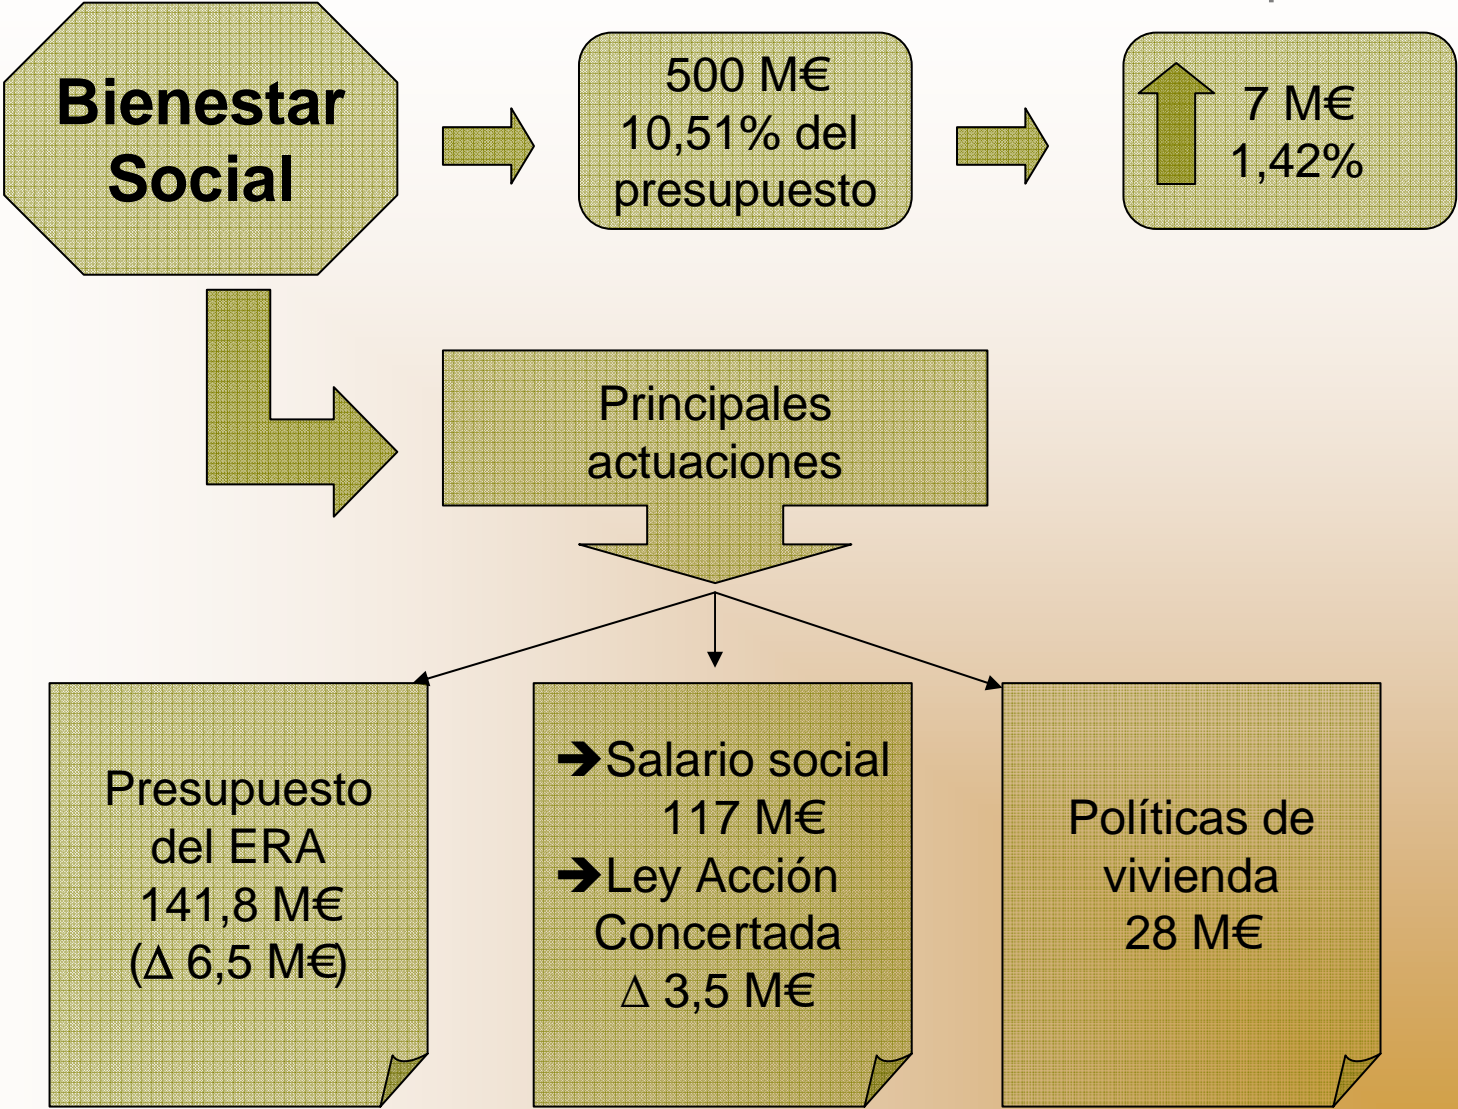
Bienestar Social

500 M€
10,51% del presupuesto

7 M€
1,42%

Principales actuaciones

Presupuesto del ERA
141,8 M€
(Δ 6,5 M€)

➔Salario social
117 M€
➔Ley Acción Concertada
Δ 3,5 M€

Políticas de vivienda
28 M€